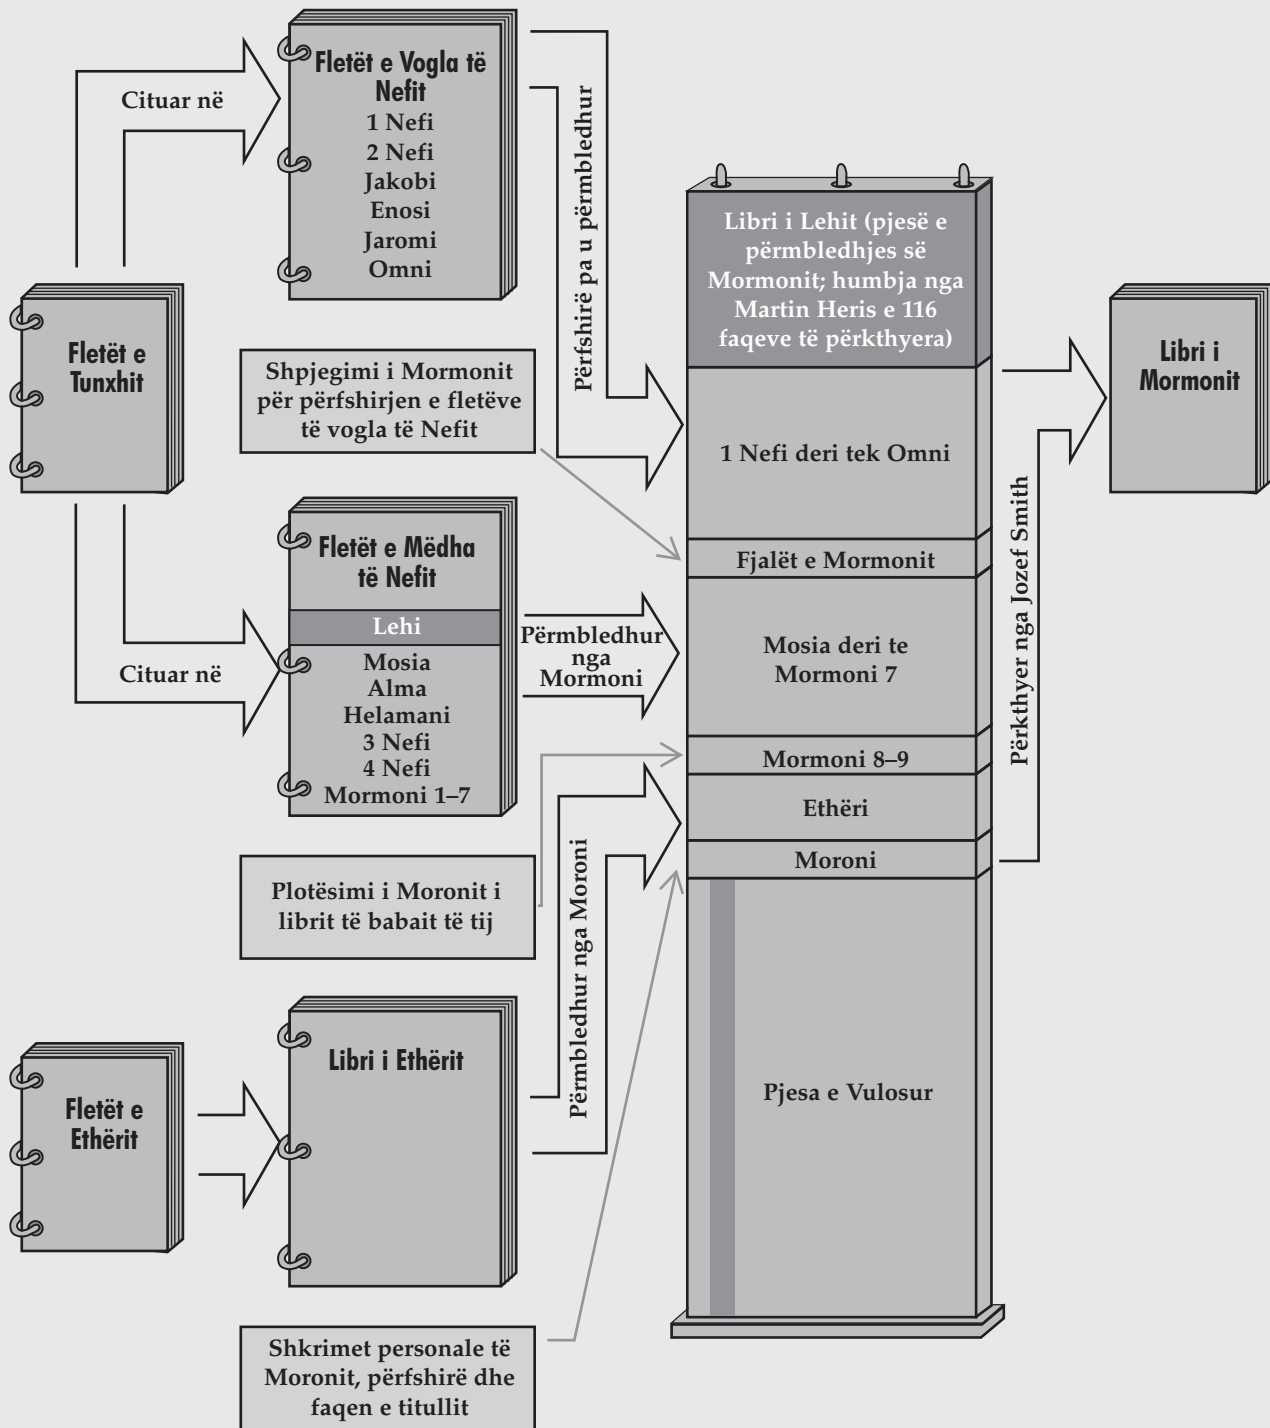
Cituar në

Fletët e Vogla të Nefit
1 Nefi
2 Nefi
Jakobi
Enosi
Jaromi
Omni

Përfshirë pa u përmbledhur

Libri i Lehit (pjesë e përmbledhjes së Mormonit; humbja nga Martin Heris e 116 faqeve të përkthyera)

Libri i Mormonit

Fletët e Tunxhit

Shpjegimi i Mormonit për përfshirjen e fletëve të vogla të Nefit

1 Nefi deri tek Omni

Fjalët e Mormonit

Fletët e Mëdha të Nefit
Lehi
Mosia
Alma
Helamani
3 Nefi
4 Nefi
Mormoni 1–7

Cituar në

Përmbledhur nga Mormoni

Mosia deri te Mormoni 7

Mormoni 8–9

Ethëri

Moroni

Përkthyer nga Jozef Smith

Plotësimi i Moronit i librit të babait të tij

Përmbledhur nga Moroni

Fletët e Ethërit

Libri i Ethërit

Pjesa e Vulosur

Shkrimet personale të Moronit, përfshirë dhe faqen e titullit